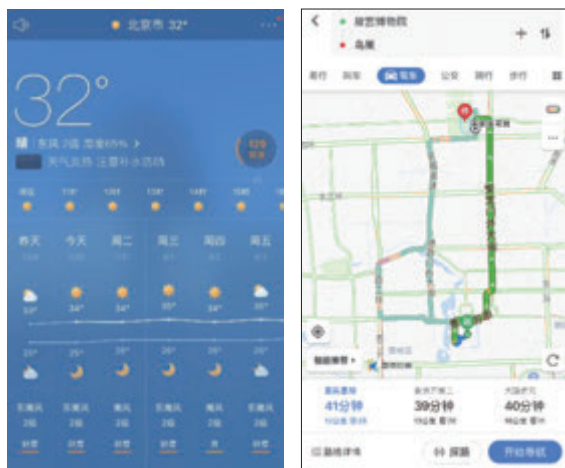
北京市 32°

32°

晴 | 东风 2级 湿度65% >
天气炎热 注意补水防晒

昨天 今天 周二 周三 周四 周五

33° 34° 34° 35° 34° 36°

25° 25° 26° 26° 26° 26°

东南风 东南风 南风 东南风 东南风 东南风
2级 2级 2级 2级 2级 2级
轻度 轻度 轻度 轻度 良 轻度

故宫博物院
鸟巢

打车 驾车 公交 骑行 步行

41分钟
39分钟
40分钟

路线详情
探路
开始导航